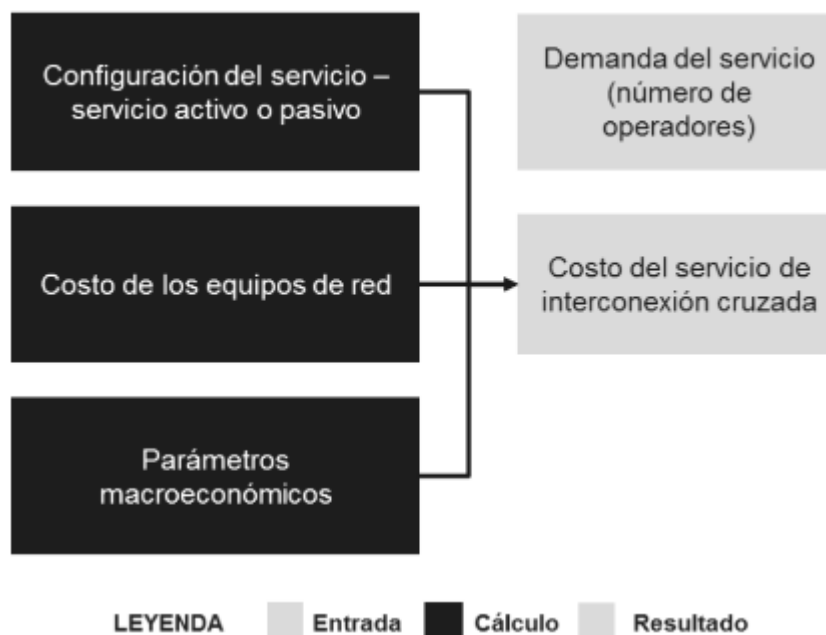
Configuración del servicio – servicio activo o pasivo

Costo de los equipos de red

Parámetros macroeconómicos

Demanda del servicio (número de operadores)

Costo del servicio de interconexión cruzada

LEYENDA Entrada Cálculo Resultado